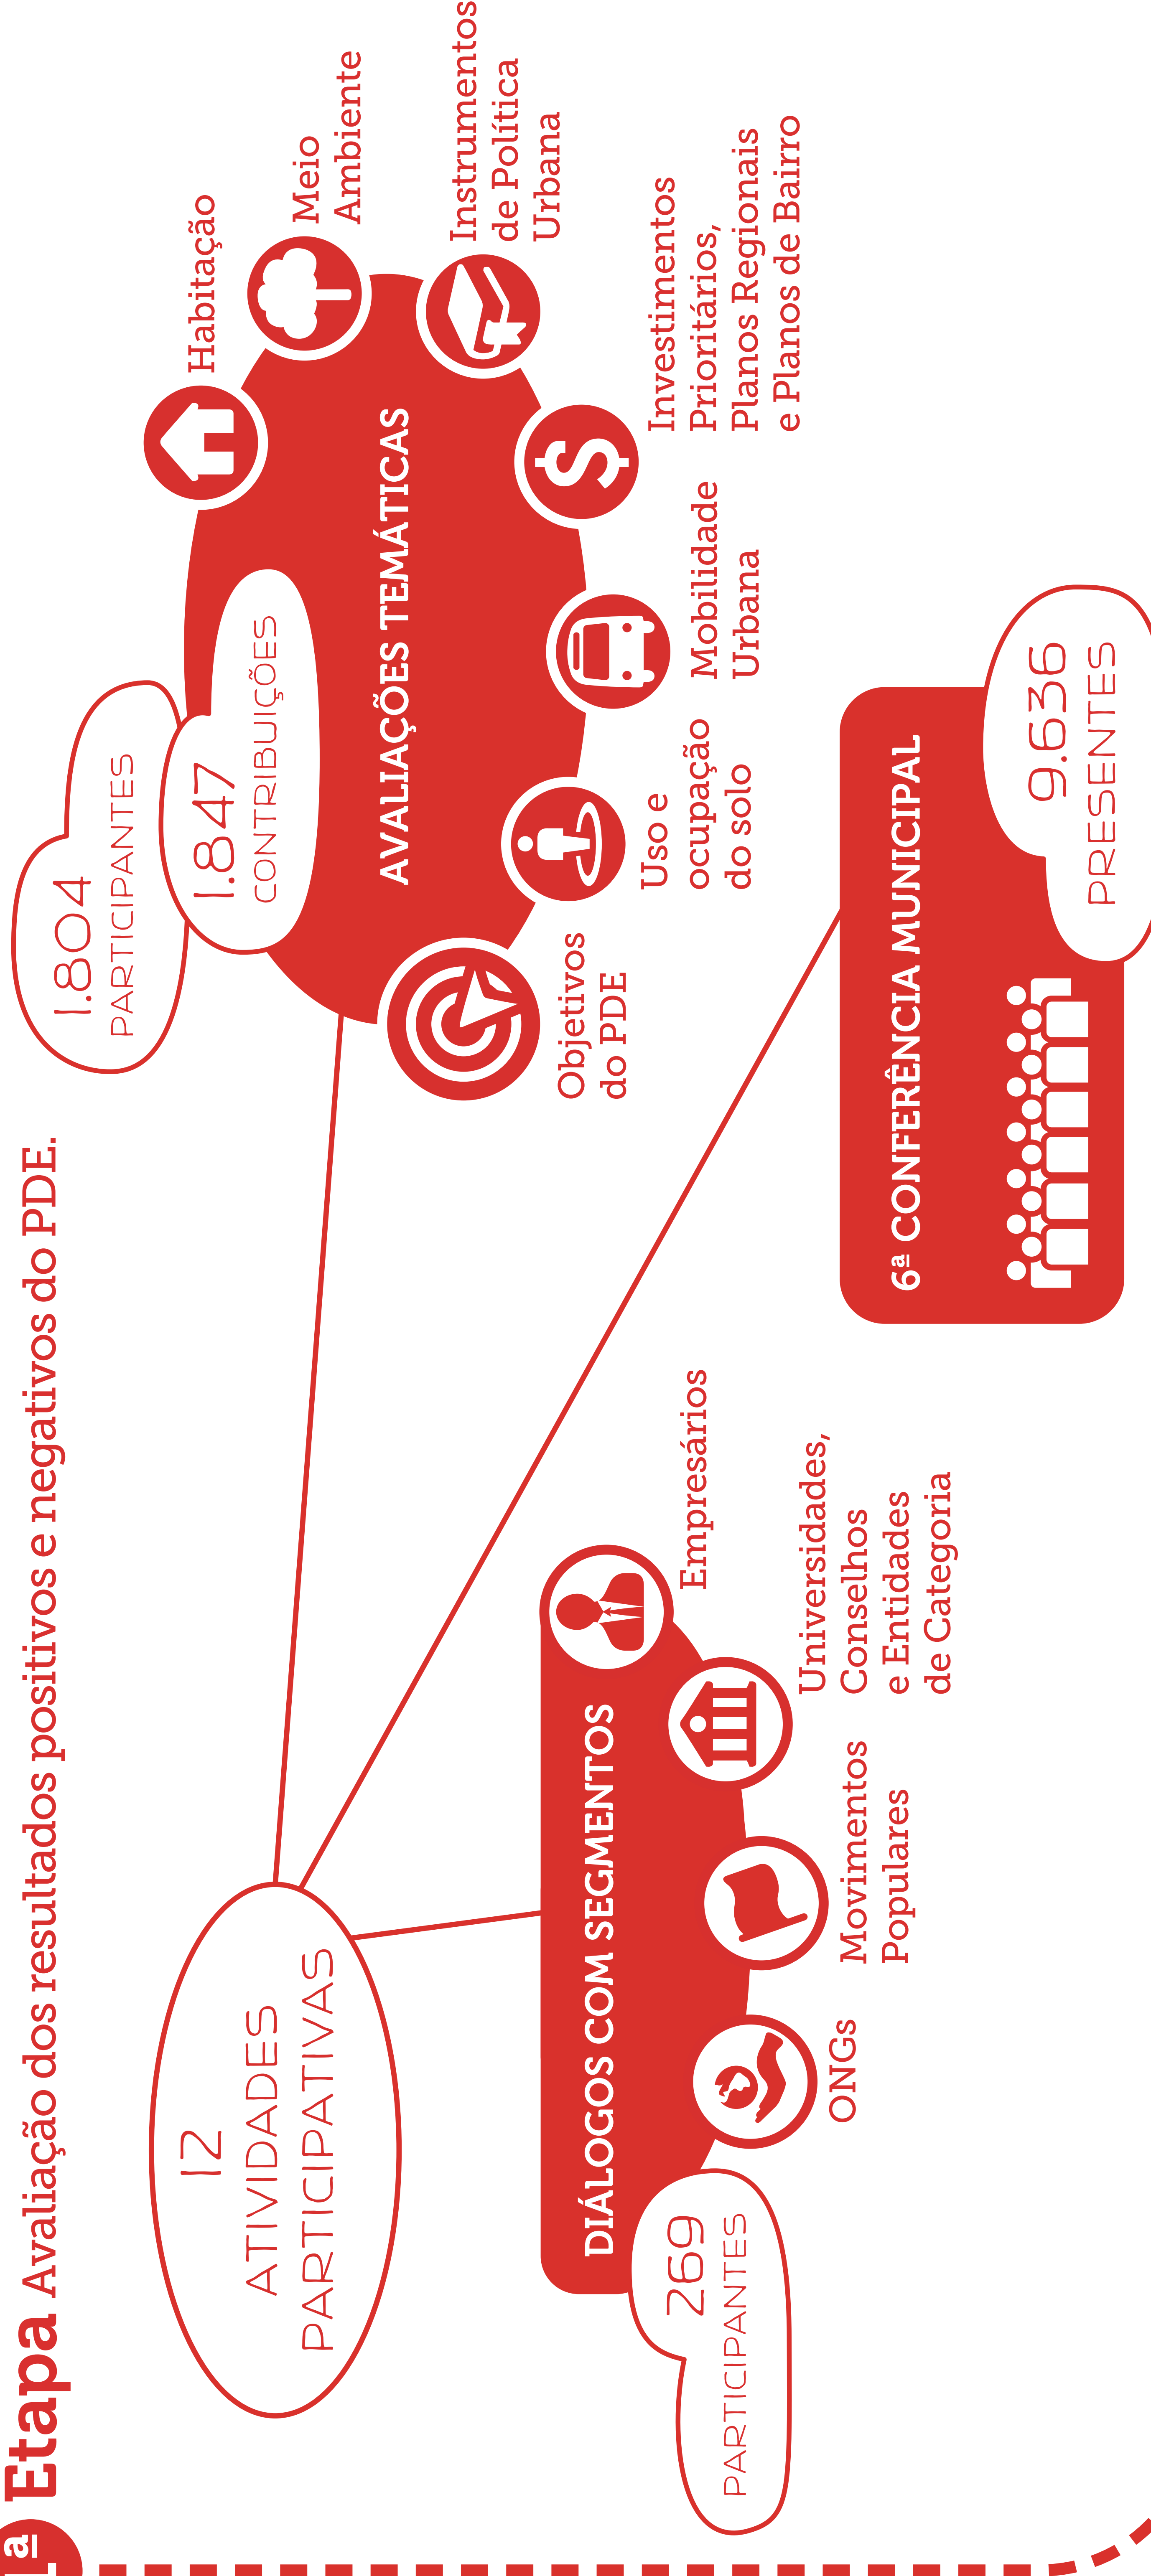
1ª Etapa Avaliação dos resultados positivos e negativos do PDE.

12 ATIVIDADES PARTICIPATIVAS

1.804 PARTICIPANTES

1.847 CONTRIBUIÇÕES

AVALIAÇÕES TEMÁTICAS

Habitação

Meio Ambiente

Instrumentos de Política Urbana

Investimentos Prioritários, Planos Regionais e Planos de Bairro

Mobilidade Urbana

Uso e ocupação do solo

Objetivos do PDE

6ª CONFERÊNCIA MUNICIPAL

9.636 PRESENTES

DIÁLOGOS COM SEGMENTOS

Empresários

Universidades, Conselhos e Entidades de Categoria

Movimentos Populares

ONGs

269 PARTICIPANTES